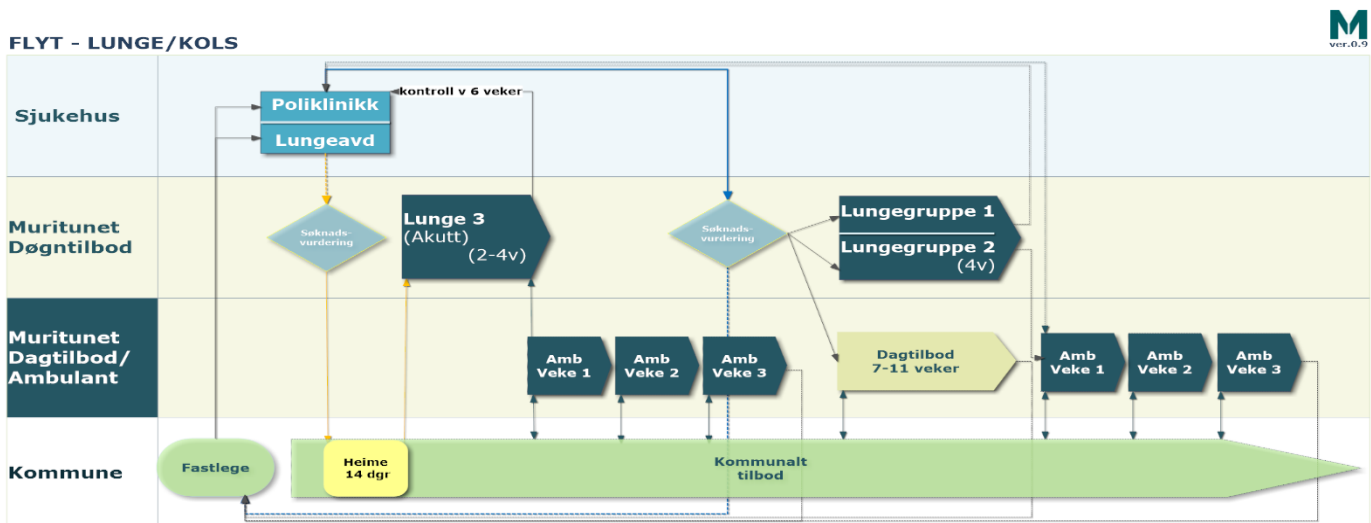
M
ver.0.9

FLYT - LUNGE/KOLS

Sjukehus

Poliklinikk

Lungeavd

kontroll v 6 veker

Muritunet Døgntilbod

Søknads-vurdering

Lunge 3 (Akutt) (2-4v)

Søknads-vurdering

Lungegruppe 1

Lungegruppe 2 (4v)

Muritunet Dagtilbod/ Ambulant

Amb Veke 1

Amb Veke 2

Amb Veke 3

Dagtilbod 7-11 veker

Amb Veke 1

Amb Veke 2

Amb Veke 3

Kommune

Fastlege

Heime 14 dgr

Kommunalt tilbod